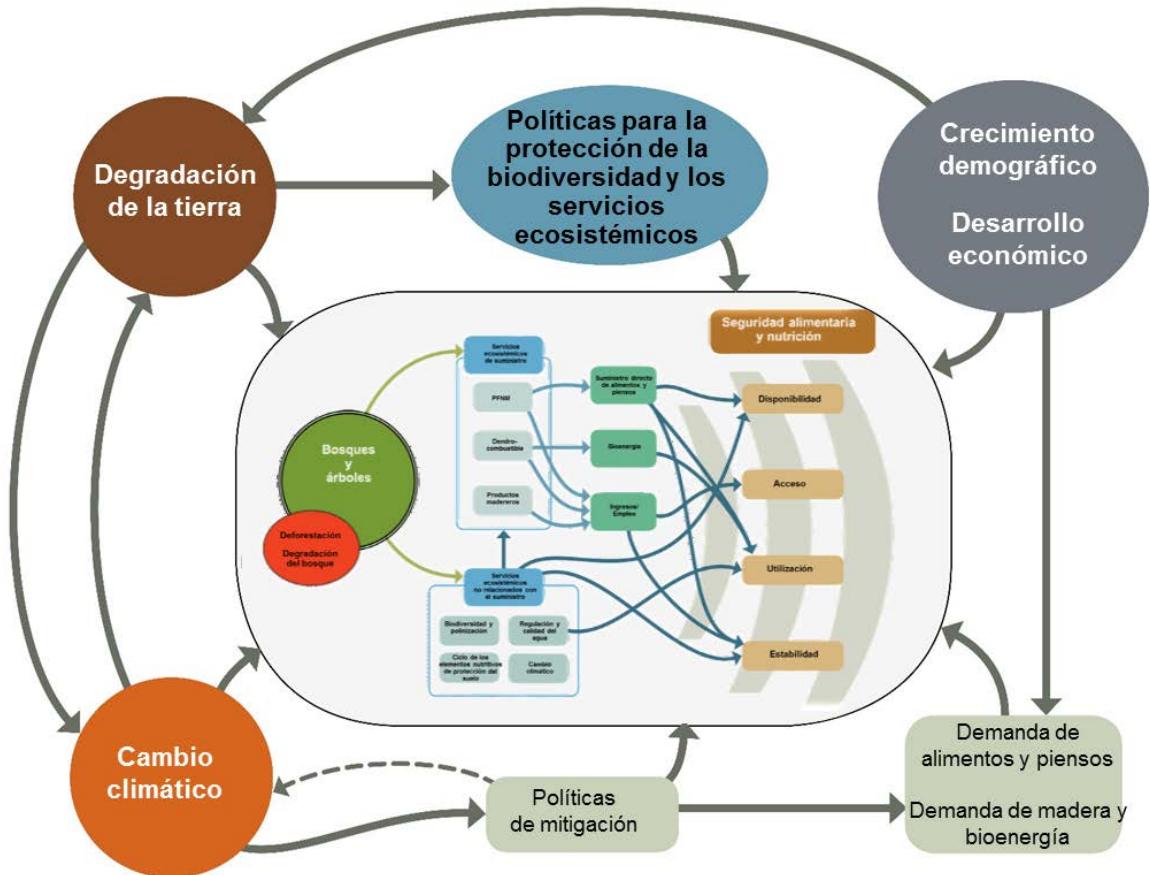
Degradación de la tierra

Políticas para la protección de la biodiversidad y los servicios ecosistémicos

Crecimiento demográfico

Desarrollo económico

Seguridad alimentaria y nutrición

Servicios ecosistémicos de suministro

PFNM

Dendrocombustible

Productos madereros

Suministro directo de alimentos y piensos

Bioenergía

Ingresos/ Empleo

Disponibilidad

Acceso

Utilización

Estabilidad

Bosques y árboles

Deforestación

Degradación del bosque

Servicios ecosistémicos no relacionados con el suministro

Biodiversidad y polinización

Regulación y calidad del agua

Ciclo de los elementos nutritivos de protección del suelo

Cambio climático

Cambio climático

Políticas de mitigación

Demanda de alimentos y piensos

Demanda de madera y bioenergía